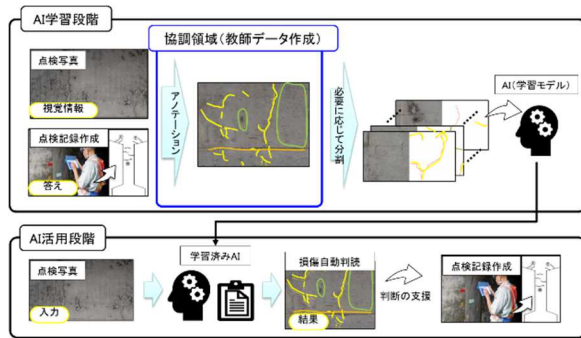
AI学習段階

協調領域（教師データ作成）

点検写真

視覚情報

点検記録作成

答え

アノテーション

必要に応じて分割

AI(学習モデル)

AI活用段階

点検写真

入力

学習済みAI

損傷自動判読

結果

判断の支援

点検記録作成